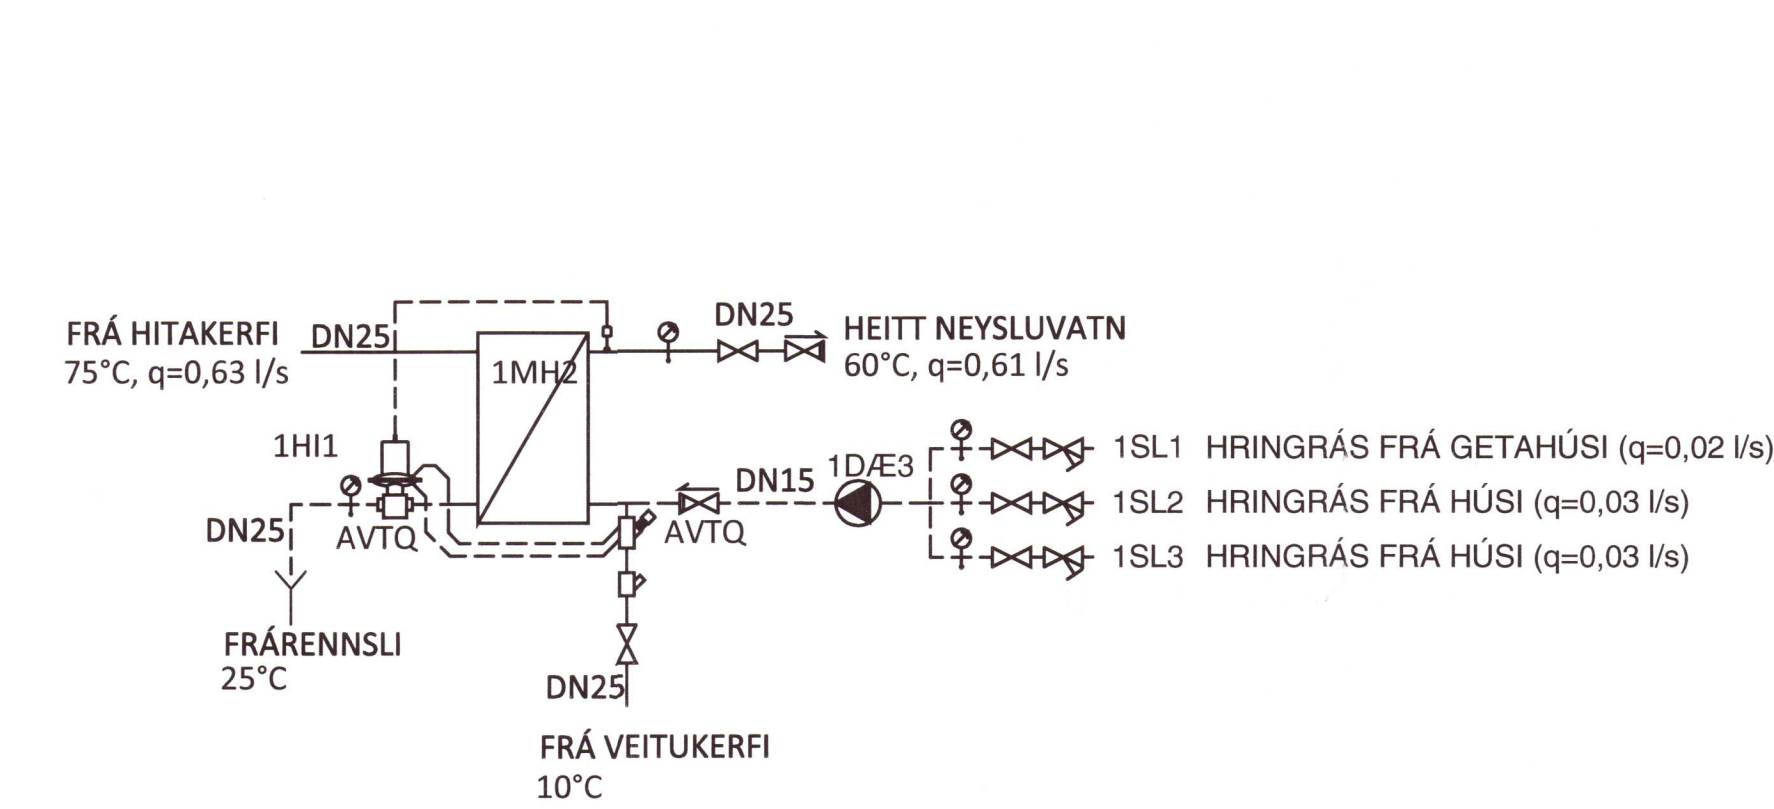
FRÁ HITAKERFI
75°C, q=0,63 l/s

DN25

1MH2

DN25

HEITT NEYSLUVATN
60°C, q=0,61 l/s

1HI1

AVTQ

DN25

FRÁRENNSLI
25°C

AVTQ

DN15

1DÆ3

1SL1 HRINGRÁS FRÁ GETAHÚSI (q=0,02 l/s)

1SL2 HRINGRÁS FRÁ HÚSI (q=0,03 l/s)

1SL3 HRINGRÁS FRÁ HÚSI (q=0,03 l/s)

DN25

FRÁ VEITUKERFI
10°C